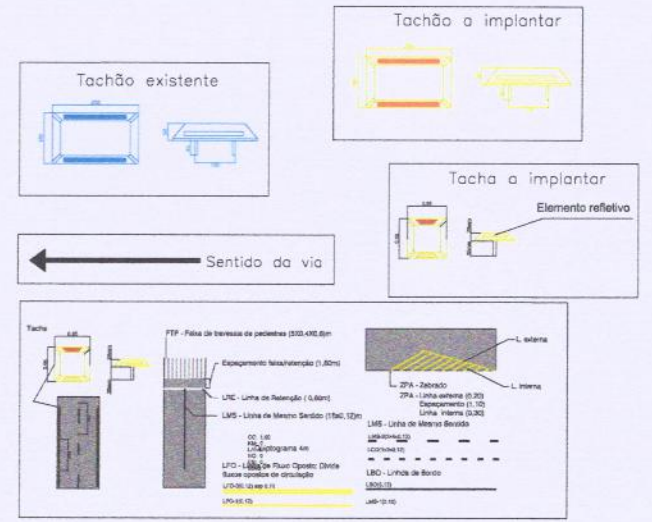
Tachão a implantar

Tachão existente

Tacha a implantar

Elemento refletivo

0,05

Sentido da via

Tacha

0,05

FTP - Faixa de travessia de pedestres (S/03,4X0,6)m

Espaçamento faixa/retenção (1,60m)

LRE - Linha de Retenção ( 0,60m)

LMS - Linha de Mesmo Sentido (15x0,12)m

L. externa

ZPA - Zebrado

L. interna

ZPA - Linha externa (0,20)
Espaçamento (1,10)
Linha interna (0,30)

LMS - Linha de Mesmo Sentido

LFO - Linha de Fluxo Oposto: Divide fluxos opostos de circulação

LBO - Linha de Bordo

LFO-3(0,12)

LBO(0,15)

LMS-1(0,10)